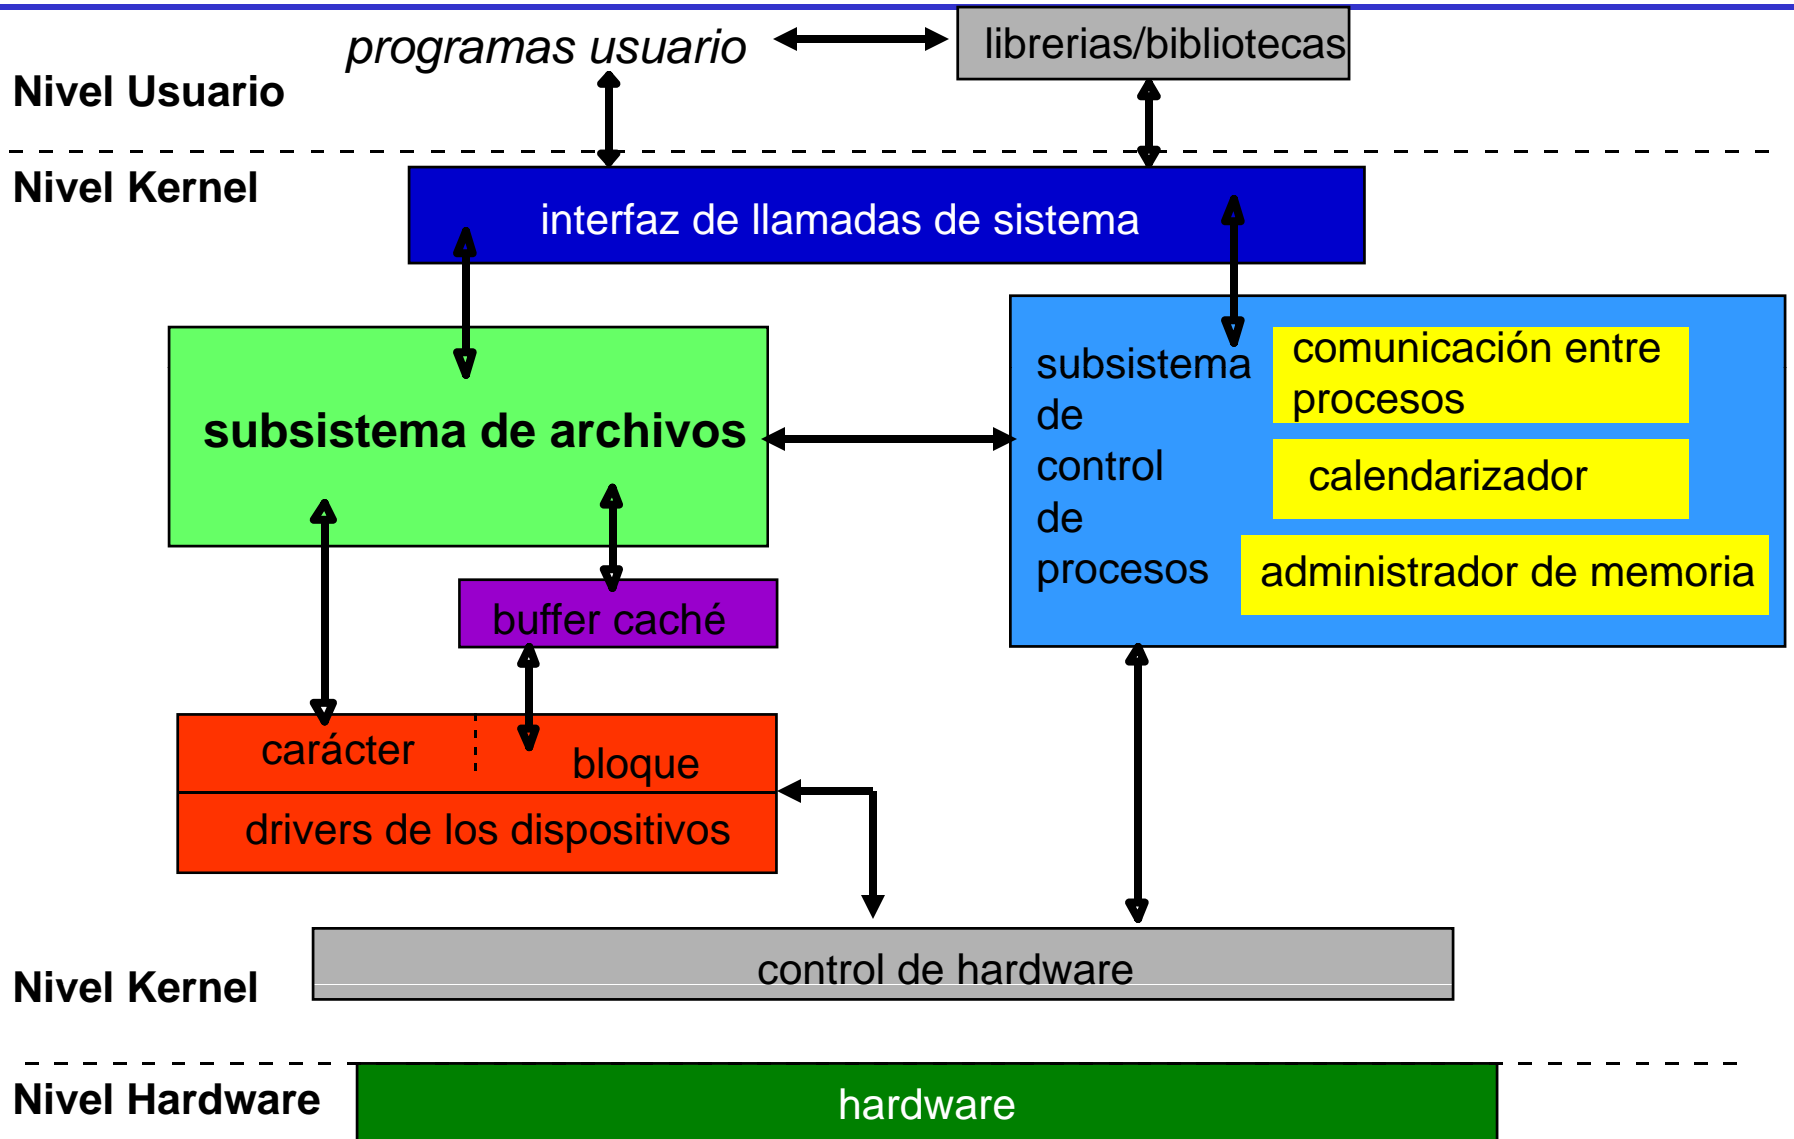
programas usuario

librerias/bibliotecas

Nivel Usuario

Nivel Kernel

interfaz de llamadas de sistema

subsistema de archivos

subsistema de control de procesos

comunicación entre procesos

calendarizador

administrador de memoria

buffer caché

carácter

bloque

drivers de los dispositivos

control de hardware

Nivel Kernel

Nivel Hardware

hardware